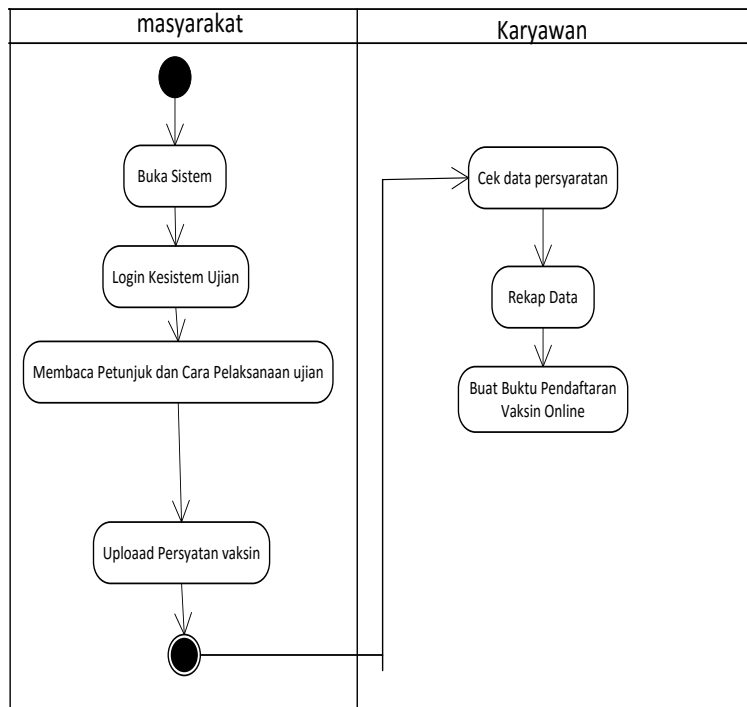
| masyarakat | Karyawan |
|---|---|

Buka Sistem

Login Kesistem Ujian

Membaca Petunjuk dan Cara Pelaksanaan ujian

Uploaad Persyatan vaksin

Cek data persyaratan

Rekap Data

Buat Buktu Pendaftaran Vaksin Online